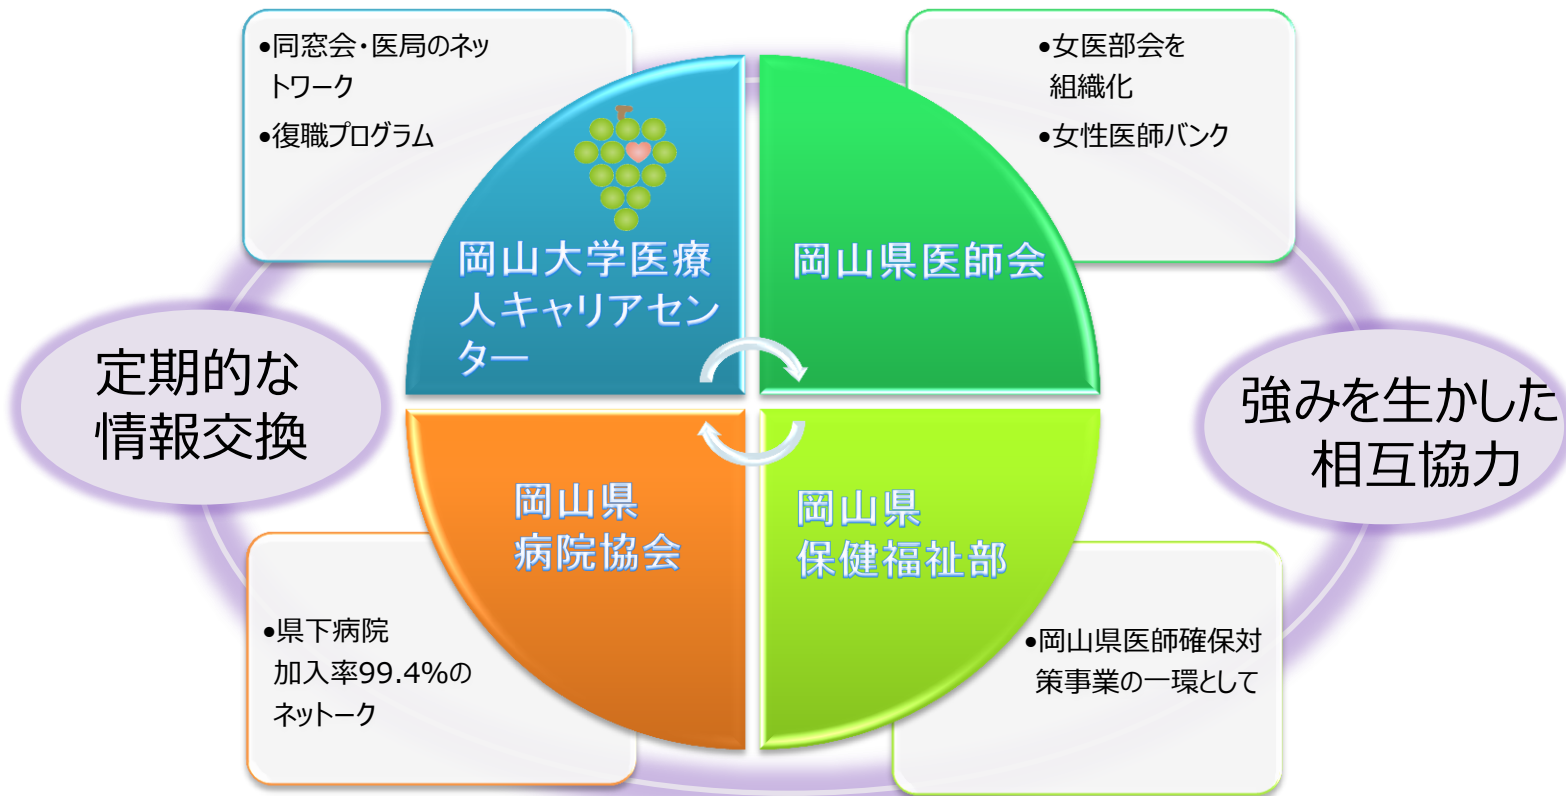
•同窓会・医局のネットワーク

•復職プログラム

•女医部会を組織化

•女性医師バンク

岡山大学医療人キャリアセンター

岡山県医師会

定期的な情報交換

強みを生かした相互協力

岡山県病院協会

岡山県保健福祉部

•県下病院加入率99.4%のネットワーク

•岡山県医師確保対策事業の一環として